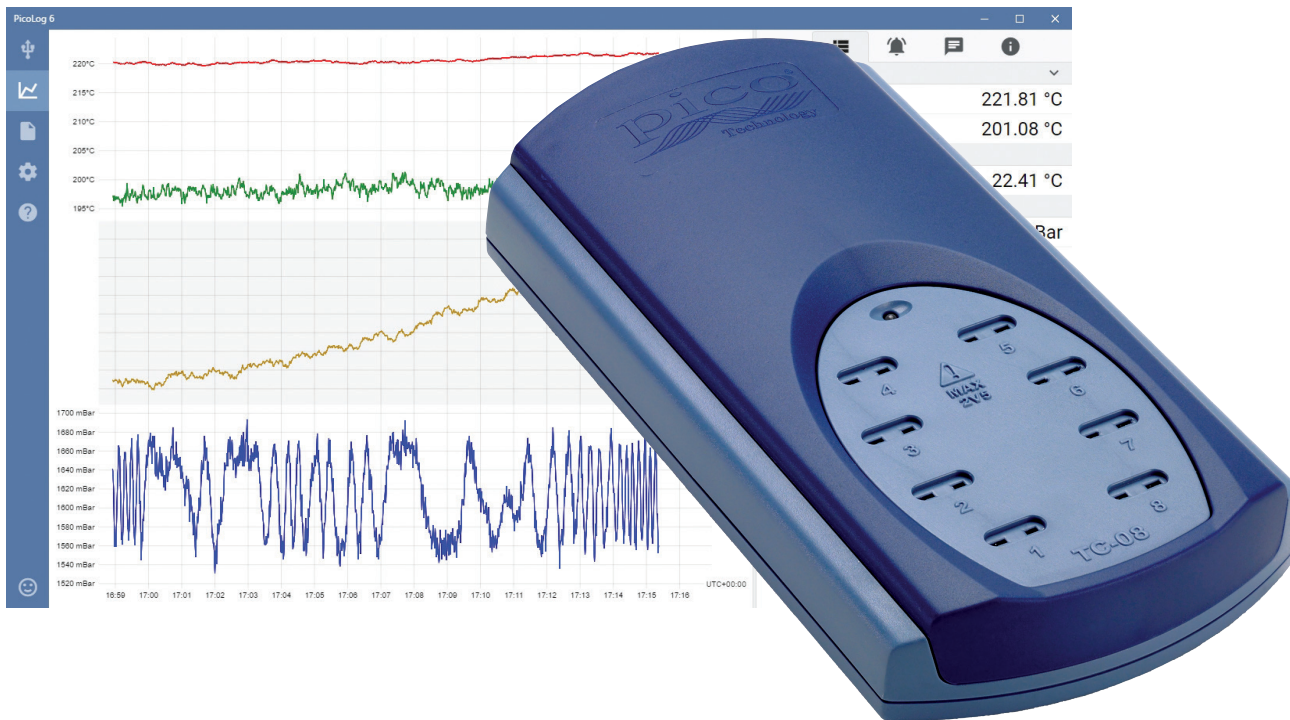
PicoLog 6

220°C
215°C
210°C
205°C
200°C
195°C

1700 mBar
1680 mBar
1660 mBar
1640 mBar
1620 mBar
1600 mBar
1580 mBar
1560 mBar
1540 mBar
1520 mBar

16:59 17:00 17:01 17:02 17:03 17:04 17:05 17:06 17:07 17:08 17:09 17:10 17:11 17:12 17:13 17:14 17:15 17:16

UTC+00:00

221.81 °C
201.08 °C
22.41 °C
Bar

pico Technology

5
4
6
MAX 2V
3
7
2
8
1
TC-08